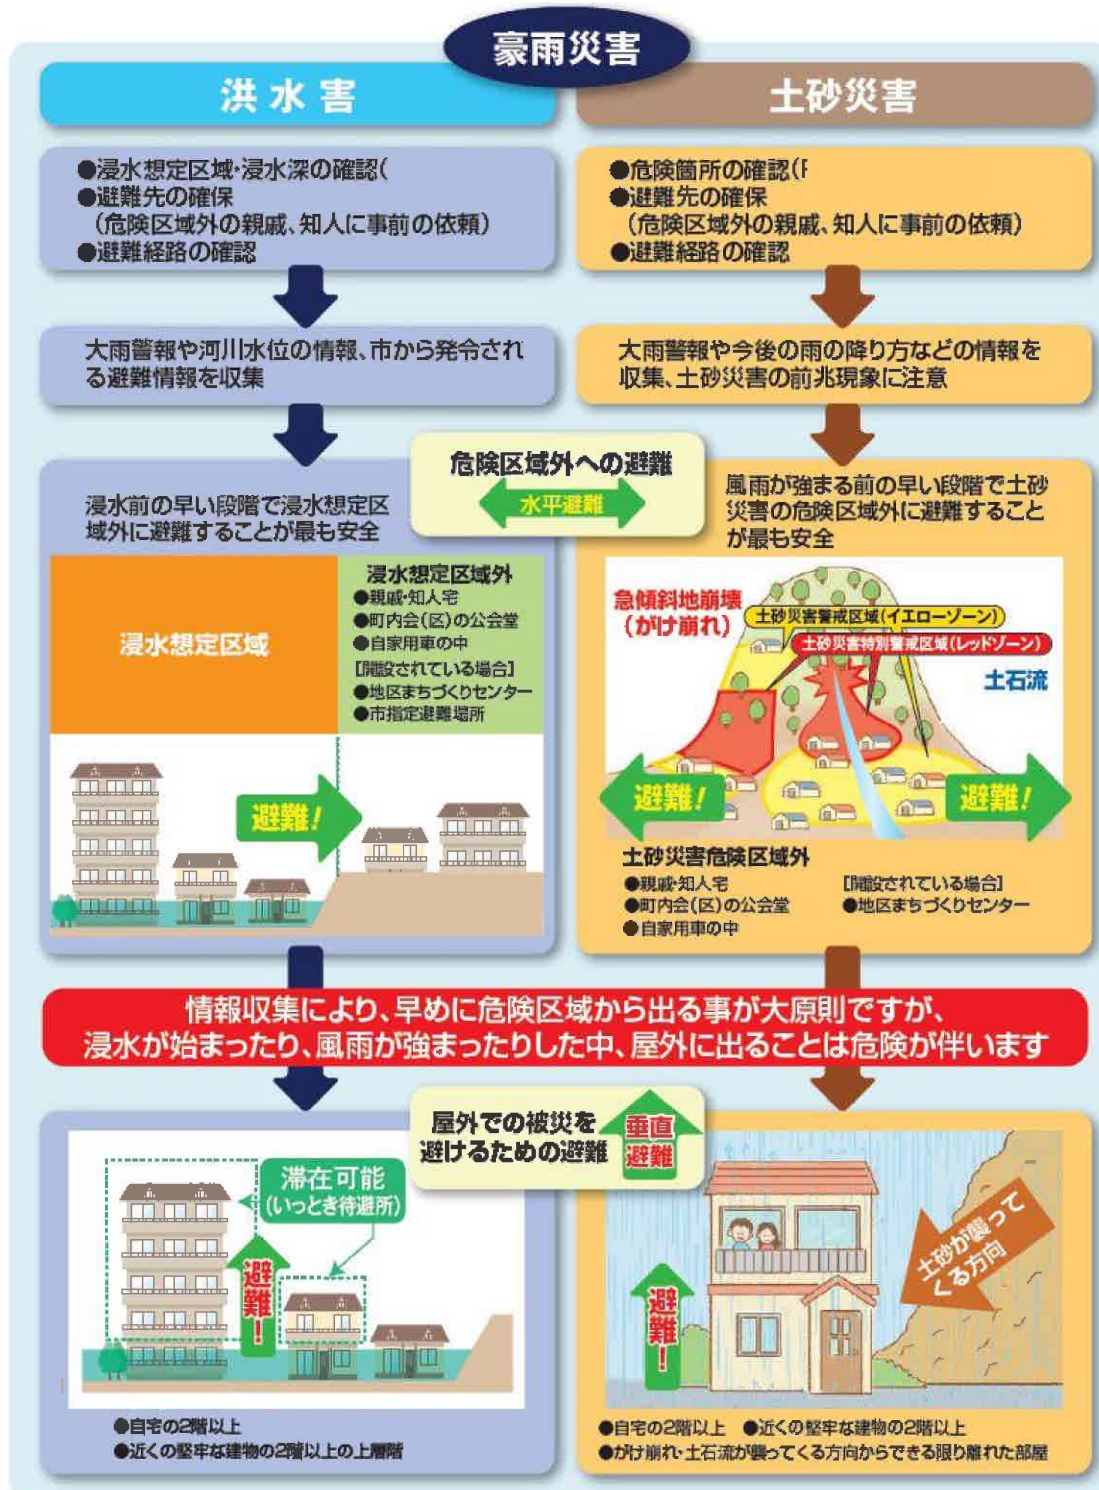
豪雨災害

洪水害

●浸水想定区域・浸水深の確認(
●避難先の確保
(危険区域外の親戚、知人に事前の依頼)
●避難経路の確認

大雨警報や河川水位の情報、市から発令される避難情報を収集

浸水前の早い段階で浸水想定区域外に避難することが最も安全

浸水想定区域

浸水想定区域外
●親戚・知人宅
●町内会(区)の公会堂
●自家用車の中
[開設されている場合]
●地区まちづくりセンター
●市指定避難場所

避難!

土砂災害

●危険箇所の確認(
●避難先の確保
(危険区域外の親戚、知人に事前の依頼)
●避難経路の確認

大雨警報や今後の雨の降り方などの情報を収集、土砂災害の前兆現象に注意

危険区域外への避難
水平避難

風雨が強まる前の早い段階で土砂災害の危険区域外に避難することが最も安全

急傾斜地崩壊
(がけ崩れ)
土砂災害警戒区域(イエローゾーン)
土砂災害特別警戒区域(レッドゾーン)
土石流

避難!
避難!

土砂災害危険区域外
●親戚・知人宅
●町内会(区)の公会堂
●自家用車の中
[開設されている場合]
●地区まちづくりセンター

情報収集により、早めに危険区域から出る事が大原則ですが、
浸水が始まったり、風雨が強まったりした中、屋外に出ることは危険が伴います

屋外での被災を避けるための避難
垂直避難

滞在可能
(いっとき待避所)
避難!

●自宅の2階以上
●近くの堅牢な建物の2階以上の上層階

避難!
土砂が襲ってくる方向

●自宅の2階以上 ●近くの堅牢な建物の2階以上
●がけ崩れ・土石流が襲ってくる方向からできる限り離れた部屋